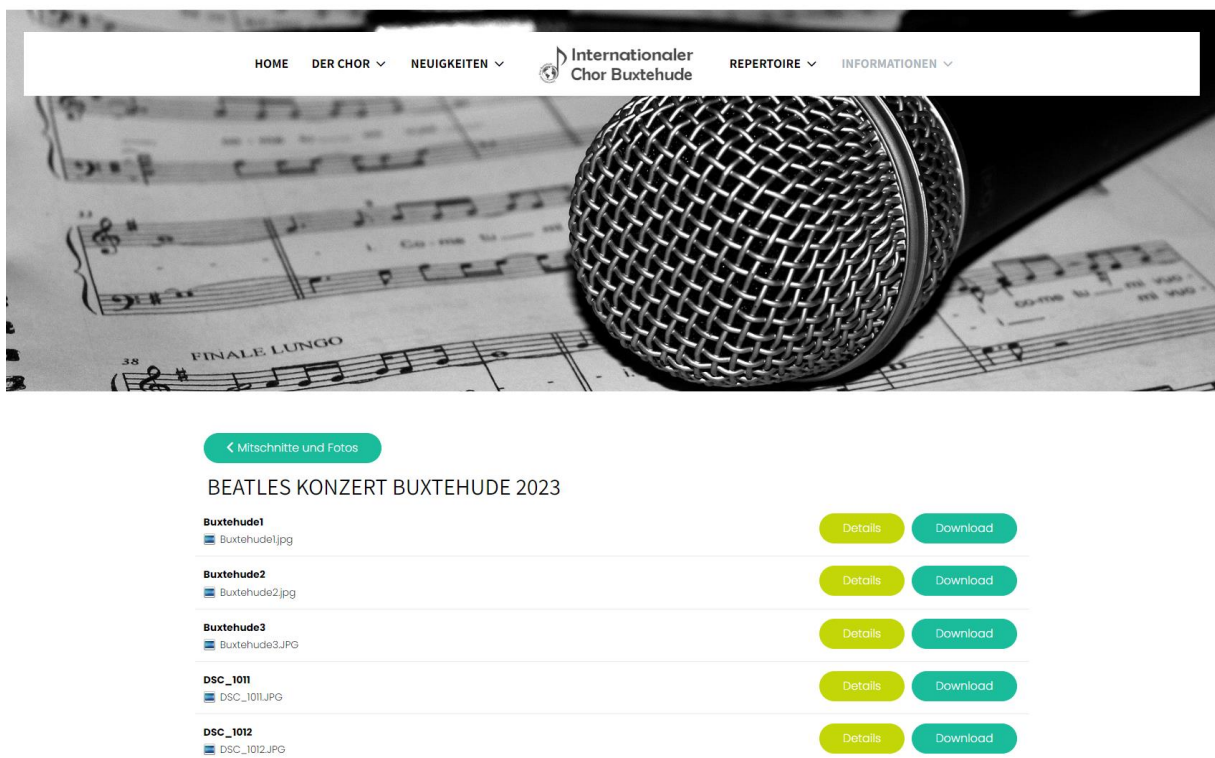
HOME DER CHOR NEUIGKEITEN Internationaler Chor Buxtehude REPERTOIRE INFORMATIONEN

FINALE LUNGO

38

Co-me tu

co-me tu mi vuo-

mi vuo-

< Mitschnitte und Fotos

BEATLES KONZERT BUXTEHUDE 2023

| | |
|---|---|
| **Buxtehude1** Buxtehude1.jpg | Details Download |
| **Buxtehude2** Buxtehude2.jpg | Details Download |
| **Buxtehude3** Buxtehude3.JPG | Details Download |
| **DSC_1011** DSC_1011.JPG | Details Download |
| **DSC_1012** DSC_1012.JPG | Details Download |